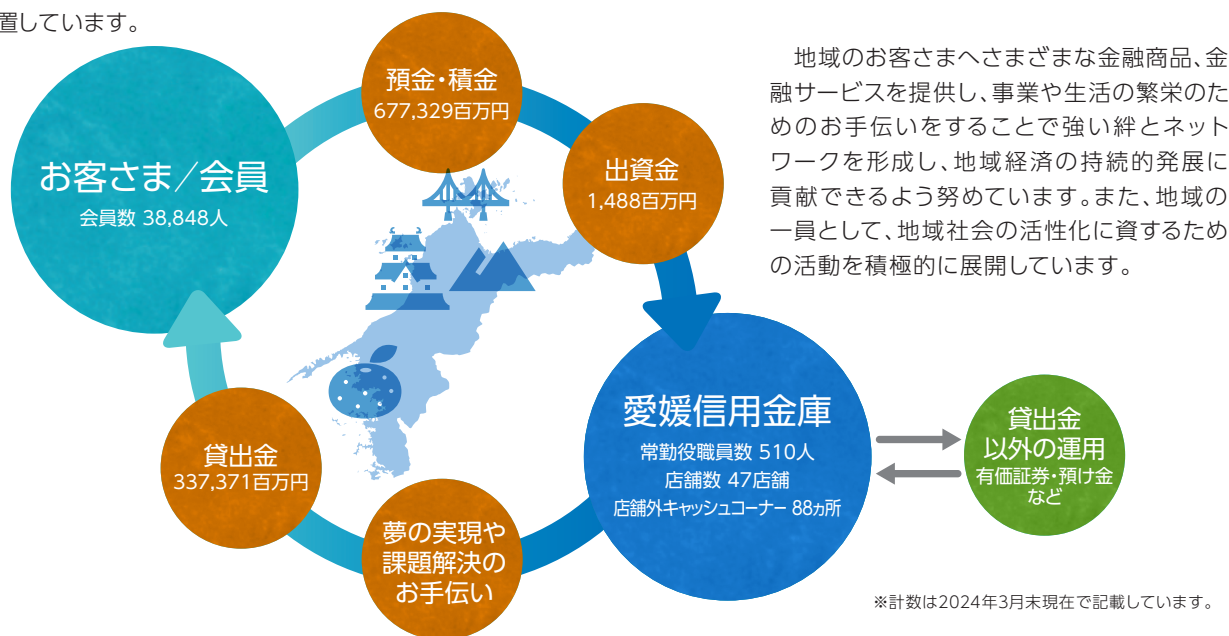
置しています。

地域のお客さまへさまざまな金融商品、金融サービスを提供し、事業や生活の繁栄のためのお手伝いをすることで強い絆とネットワークを形成し、地域経済の持続的発展に貢献できるよう努めています。また、地域の一員として、地域社会の活性化に資するための活動を積極的に展開しています。

お客さま／会員
会員数 38,848人

預金・積金
677,329百万円

出資金
1,488百万円

愛媛信用金庫
常勤役職員数 510人
店舗数 47店舗
店舗外キャッシュコーナー 88ヵ所

貸出金以外の運用
有価証券・預け金など

夢の実現や課題解決のお手伝い

貸出金
337,371百万円

※計数は2024年3月末現在で記載しています。